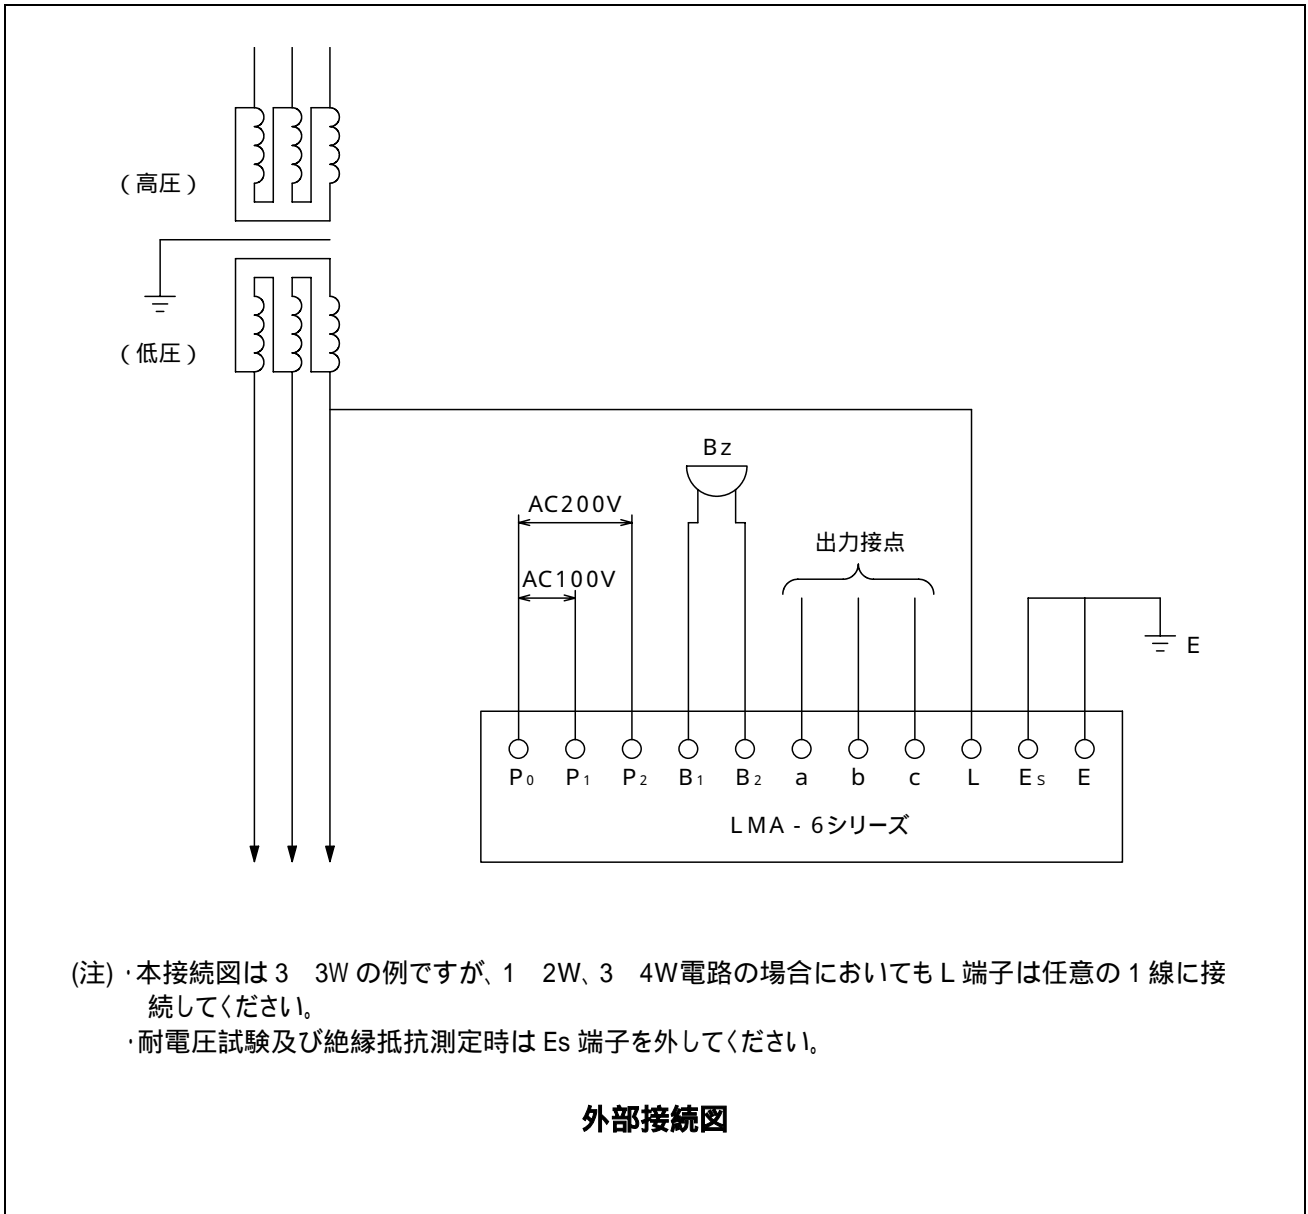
(高圧)

(低圧)

Bz

AC200V

AC100V

出力接点

E

$P_0$ $P_1$ $P_2$ $B_1$ $B_2$ a b c L $E_S$ E

LMA - 6シリーズ

(注) ･本接続図は3　3W の例ですが、1　2W、3　4W電路の場合においても L 端子は任意の 1 線に接続してください。
･耐電圧試験及び絶縁抵抗測定時は Es 端子を外してください。

外部接続図